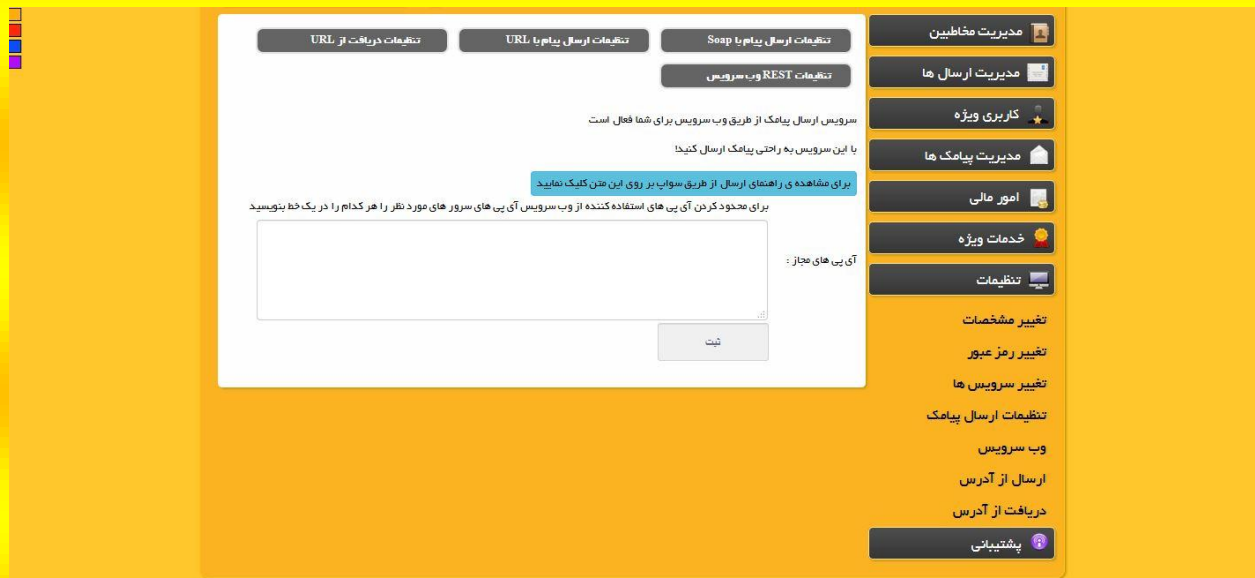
مدیریت مخاطبین
مدیریت ارسال ها
کاربری ویژه
مدیریت پیامک ها
امور مالی
خدمات ویژه
تنظیمات
تغییر مشخصات
تغییر رمز عبور
تغییر سرویس ها
تنظیمات ارسال پیامک
وب سرویس
ارسال از آدرس
دریافت از آدرس
پشتیبانی

تنظیمات ارسال پیام با Soap
تنظیمات ارسال پیام با URL
تنظیمات دریافت از URL
تنظیمات REST وب سرویس

سرویس ارسال پیامک از طریق وب سرویس برای شما فعال است

با این سرویس به راحتی پیامک ارسال کنید!

برای مشاهده ی راهنمای ارسال از طریق سواپ بر روی این متن کلیک نمایید

برای محدود کردن آی پی های استفاده کننده از وب سرویس آی پی های سرور های مورد نظر را هر کدام را در یک خط بنویسید

آی پی های مجاز :

ثبت